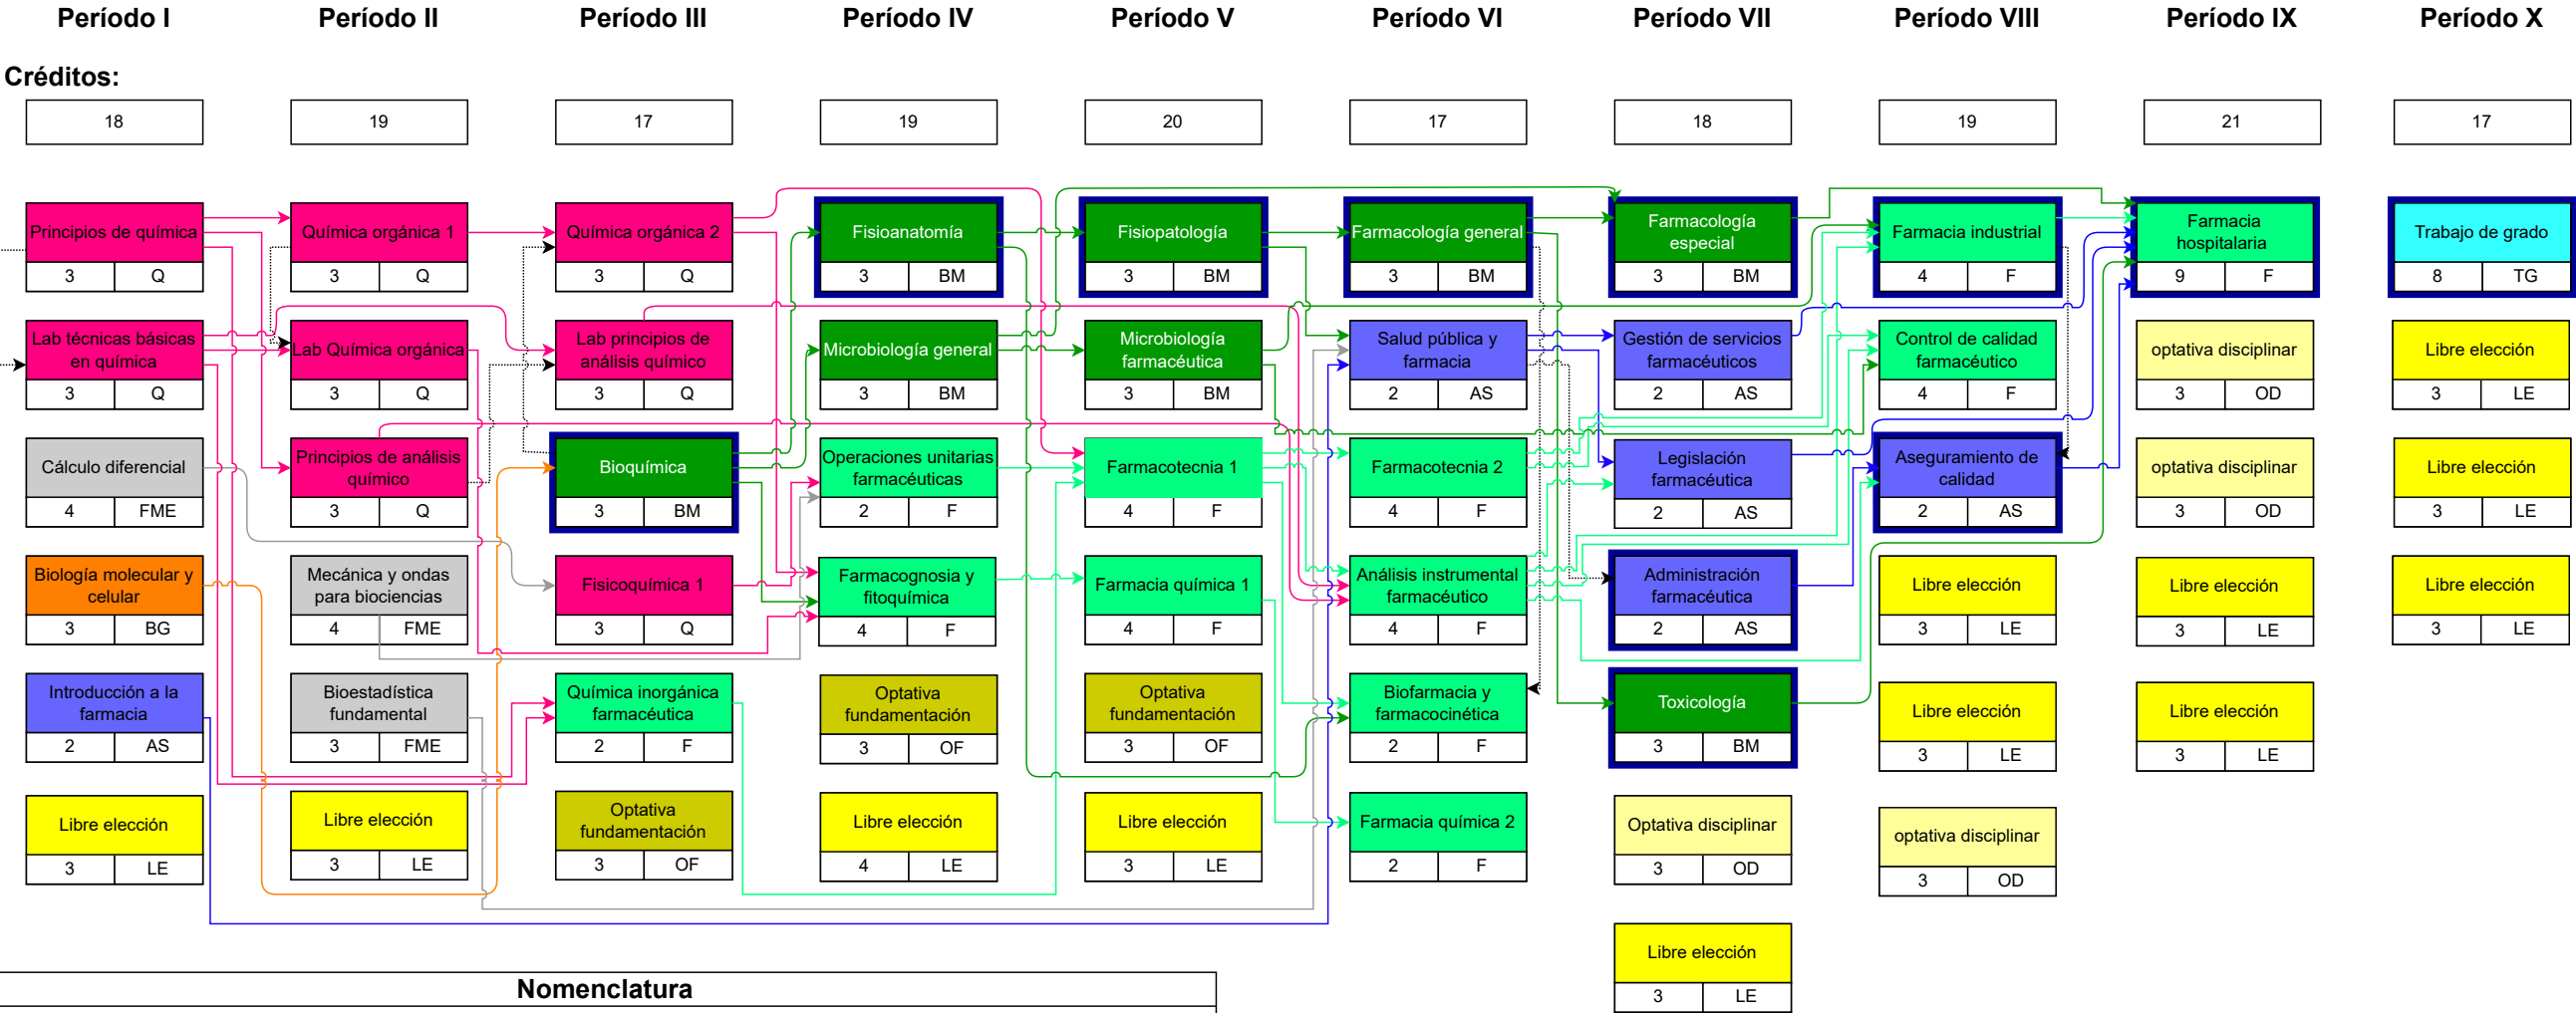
Período I

Créditos:

18

Principios de química
3 Q

Lab técnicas básicas en química
3 Q

Cálculo diferencial
4 FME

Biología molecular y celular
3 BG

Introducción a la farmacia
2 AS

Libre elección
3 LE

Período II

19

Química orgánica 1
3 Q

Lab Química orgánica
3 Q

Principios de análisis químico
3 Q

Mecánica y ondas para biociencias
4 FME

Bioestadística fundamental
3 FME

Libre elección
3 LE

Período III

17

Química orgánica 2
3 Q

Lab principios de análisis químico
3 Q

Bioquímica
3 BM

Fisicoquímica 1
3 Q

Química inorgánica farmacéutica
2 F

Optativa fundamentación
3 OF

Período IV

19

Fisioanatomía
3 BM

Microbiología general
3 BM

Operaciones unitarias farmacéuticas
2 F

Farmacognosia y fitoquímica
4 F

Optativa fundamentación
3 OF

Libre elección
4 LE

Período V

20

Fisiopatología
3 BM

Microbiología farmacéutica
3 BM

Farmacotecnia 1
4 F

Farmacia química 1
4 F

Optativa fundamentación
3 OF

Libre elección
3 LE

Período VI

17

Farmacología general
3 BM

Salud pública y farmacia
2 AS

Farmacotecnia 2
4 F

Análisis instrumental farmacéutico
4 F

Biofarmacia y farmacocinética
2 F

Farmacia química 2
2 F

Período VII

18

Farmacología especial
3 BM

Gestión de servicios farmacéuticos
2 AS

Legislación farmacéutica
2 AS

Administración farmacéutica
2 AS

Toxicología
3 BM

Optativa disciplinar
3 OD

Libre elección
3 LE

Período VIII

19

Farmacia industrial
4 F

Control de calidad farmacéutico
4 F

Aseguramiento de calidad
2 AS

Libre elección
3 LE

Libre elección
3 LE

optativa disciplinar
3 OD

Período IX

21

Farmacia hospitalaria
9 F

optativa disciplinar
3 OD

optativa disciplinar
3 OD

Libre elección
3 LE

Libre elección
3 LE

Período X

17

Trabajo de grado
8 TG

Libre elección
3 LE

Libre elección
3 LE

Libre elección
3 LE

Nomenclatura